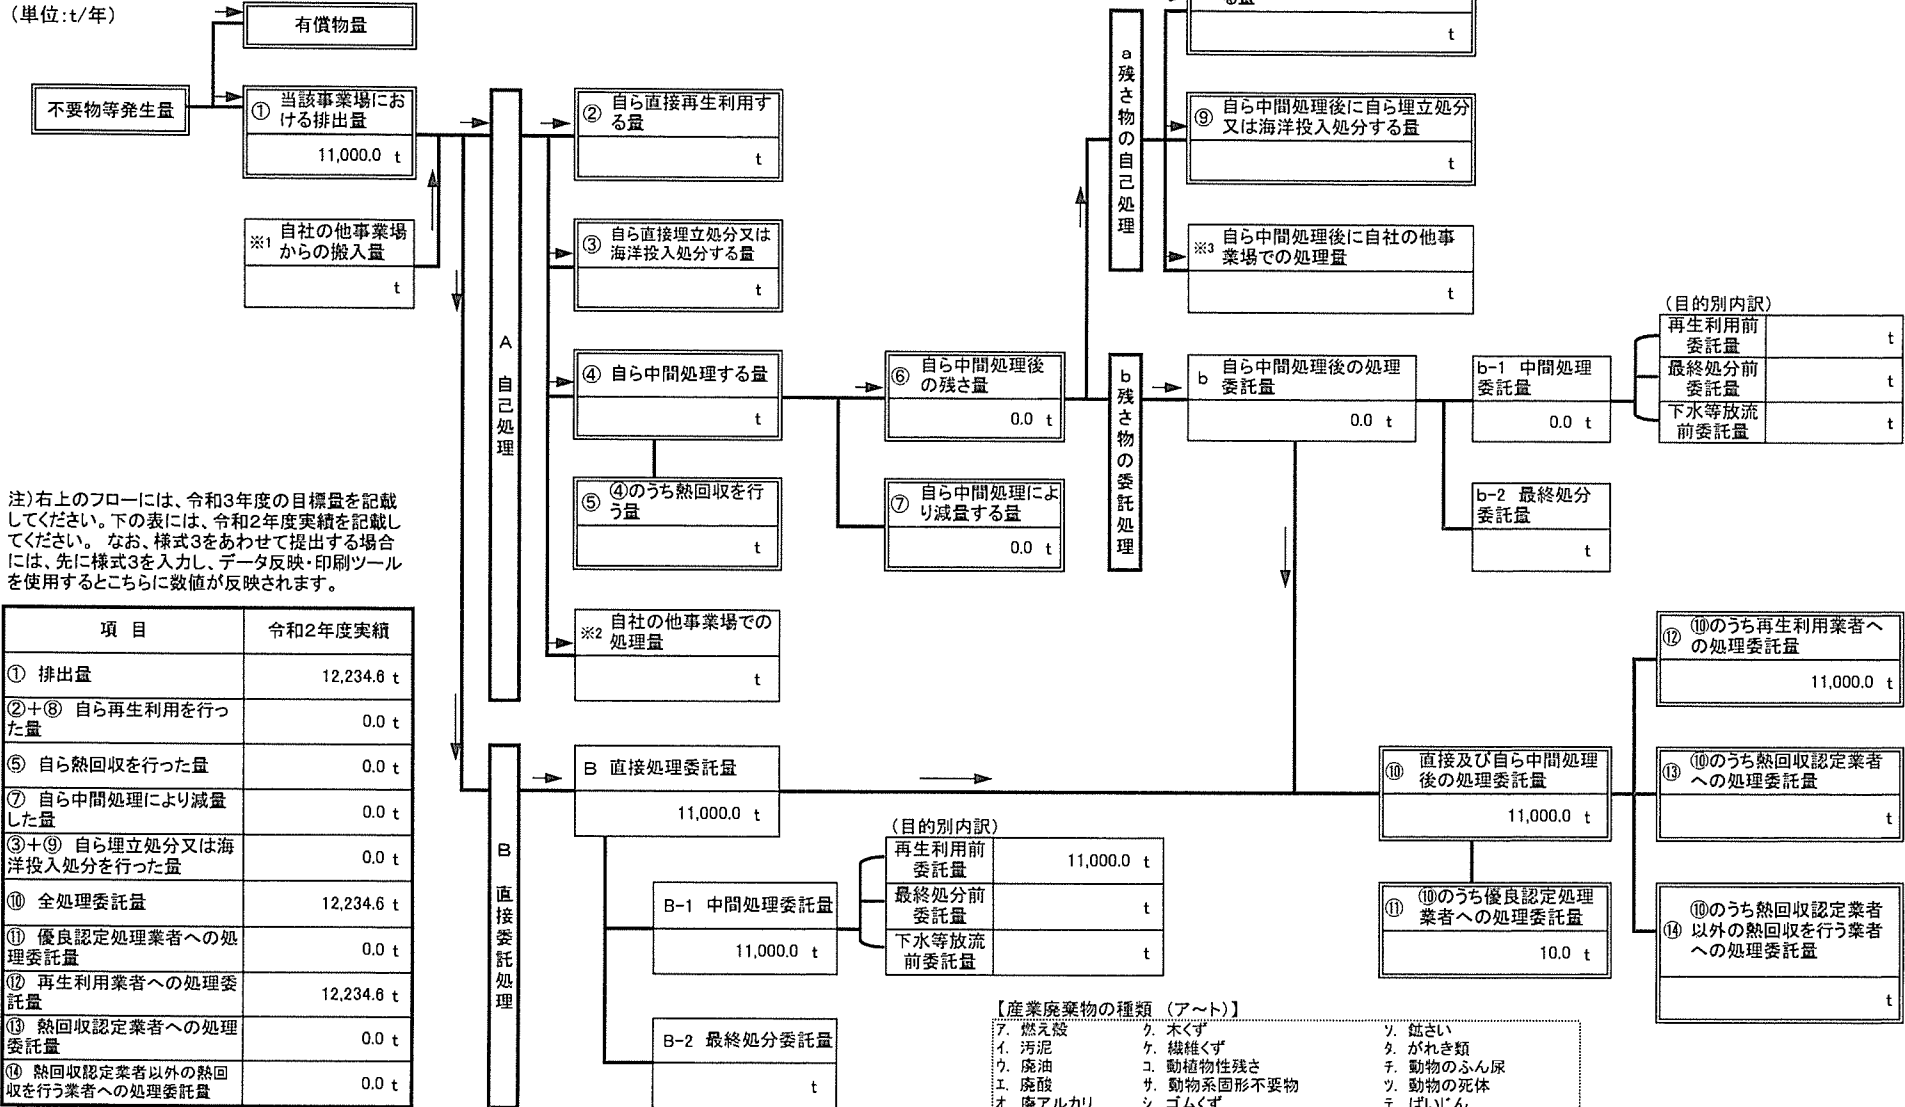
(単位:t/年)

有償物量

不要物等発生量

① 当該事業場における排出量
11,000.0 t

※1 自社の他事業場からの搬入量
t

A 自己処理

② 自ら直接再生利用する量
t

③ 自ら直接埋立処分又は海洋投入処分する量
t

④ 自ら中間処理する量
t

⑤ ④のうち熱回収を行う量
t

※2 自社の他事業場での処理量
t

⑥ 自ら中間処理後の残さ量
0.0 t

⑦ 自ら中間処理により減量する量
0.0 t

a 残さ物の自己処理

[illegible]量
t

⑨ 自ら中間処理後に自ら埋立処分又は海洋投入処分する量
t

※3 自ら中間処理後に自社の他事業場での処理量
t

b 残さ物の委託処理

b 自ら中間処理後の処理委託量
0.0 t

b-1 中間処理委託量
0.0 t

(目的別内訳)
| 再生利用前委託量 | t |
|---|---|
| 最終処分前委託量 | t |
| 下水等放流前委託量 | t |

b-2 最終処分委託量
t

注)右上のフローには、令和3年度の目標量を記載してください。下の表には、令和2年度実績を記載してください。 なお、様式3をあわせて提出する場合には、先に様式3を入力し、データ反映・印刷ツールを使用するとこちらに数値が反映されます。

| 項 目 | 令和2年度実績 |
|---|---|
| ① 排出量 | 12,234.6 t |
| ②+⑧ 自ら再生利用を行った量 | 0.0 t |
| ⑤ 自ら熱回収を行った量 | 0.0 t |
| ⑦ 自ら中間処理により減量した量 | 0.0 t |
| ③+⑨ 自ら埋立処分又は海洋投入処分を行った量 | 0.0 t |
| ⑩ 全処理委託量 | 12,234.6 t |
| ⑪ 優良認定処理業者への処理委託量 | 0.0 t |
| ⑫ 再生利用業者への処理委託量 | 12,234.6 t |
| ⑬ 熱回収認定業者への処理委託量 | 0.0 t |
| ⑭ 熱回収認定業者以外の熱回収を行う業者への処理委託量 | 0.0 t |

B 直接委託処理

B 直接処理委託量
11,000.0 t

B-1 中間処理委託量
11,000.0 t

(目的別内訳)
| 再生利用前委託量 | 11,000.0 t |
|---|---|
| 最終処分前委託量 | t |
| 下水等放流前委託量 | t |

B-2 最終処分委託量
t

⑩ 直接及び自ら中間処理後の処理委託量
11,000.0 t

⑪ ⑩のうち優良認定処理業者への処理委託量
10.0 t

⑫ ⑩のうち再生利用業者への処理委託量
11,000.0 t

⑬ ⑩のうち熱回収認定業者への処理委託量
t

⑭ ⑩のうち熱回収認定業者以外の熱回収を行う業者への処理委託量
t

【産業廃棄物の種類 (ア~ト)】
ア. 燃え殻 ク. 木くず ソ. 鉱さい
イ. 汚泥 ケ. 繊維くず タ. がれき類
ウ. 廃油 コ. 動植物性残さ チ. 動物のふん尿
エ. 廃酸 サ. 動物系固形不要物 ツ. 動物の死体
オ. 廃アルカリ シ. ゴムくず テ. ばいじん